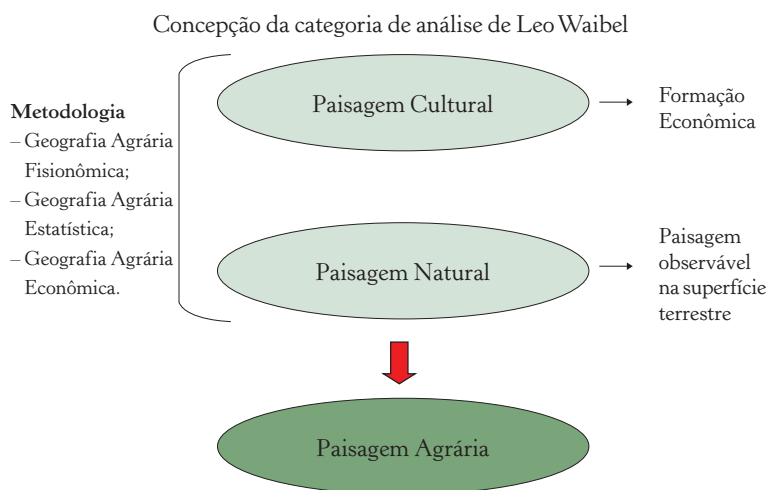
Concepção da categoria de análise de Leo Waibel

Metodologia
– Geografia Agrária Fisionômica;
– Geografia Agrária Estatística;
– Geografia Agrária Econômica.

Paisagem Cultural

Formação Econômica

Paisagem Natural

Paisagem observável na superfície terrestre

Paisagem Agrária